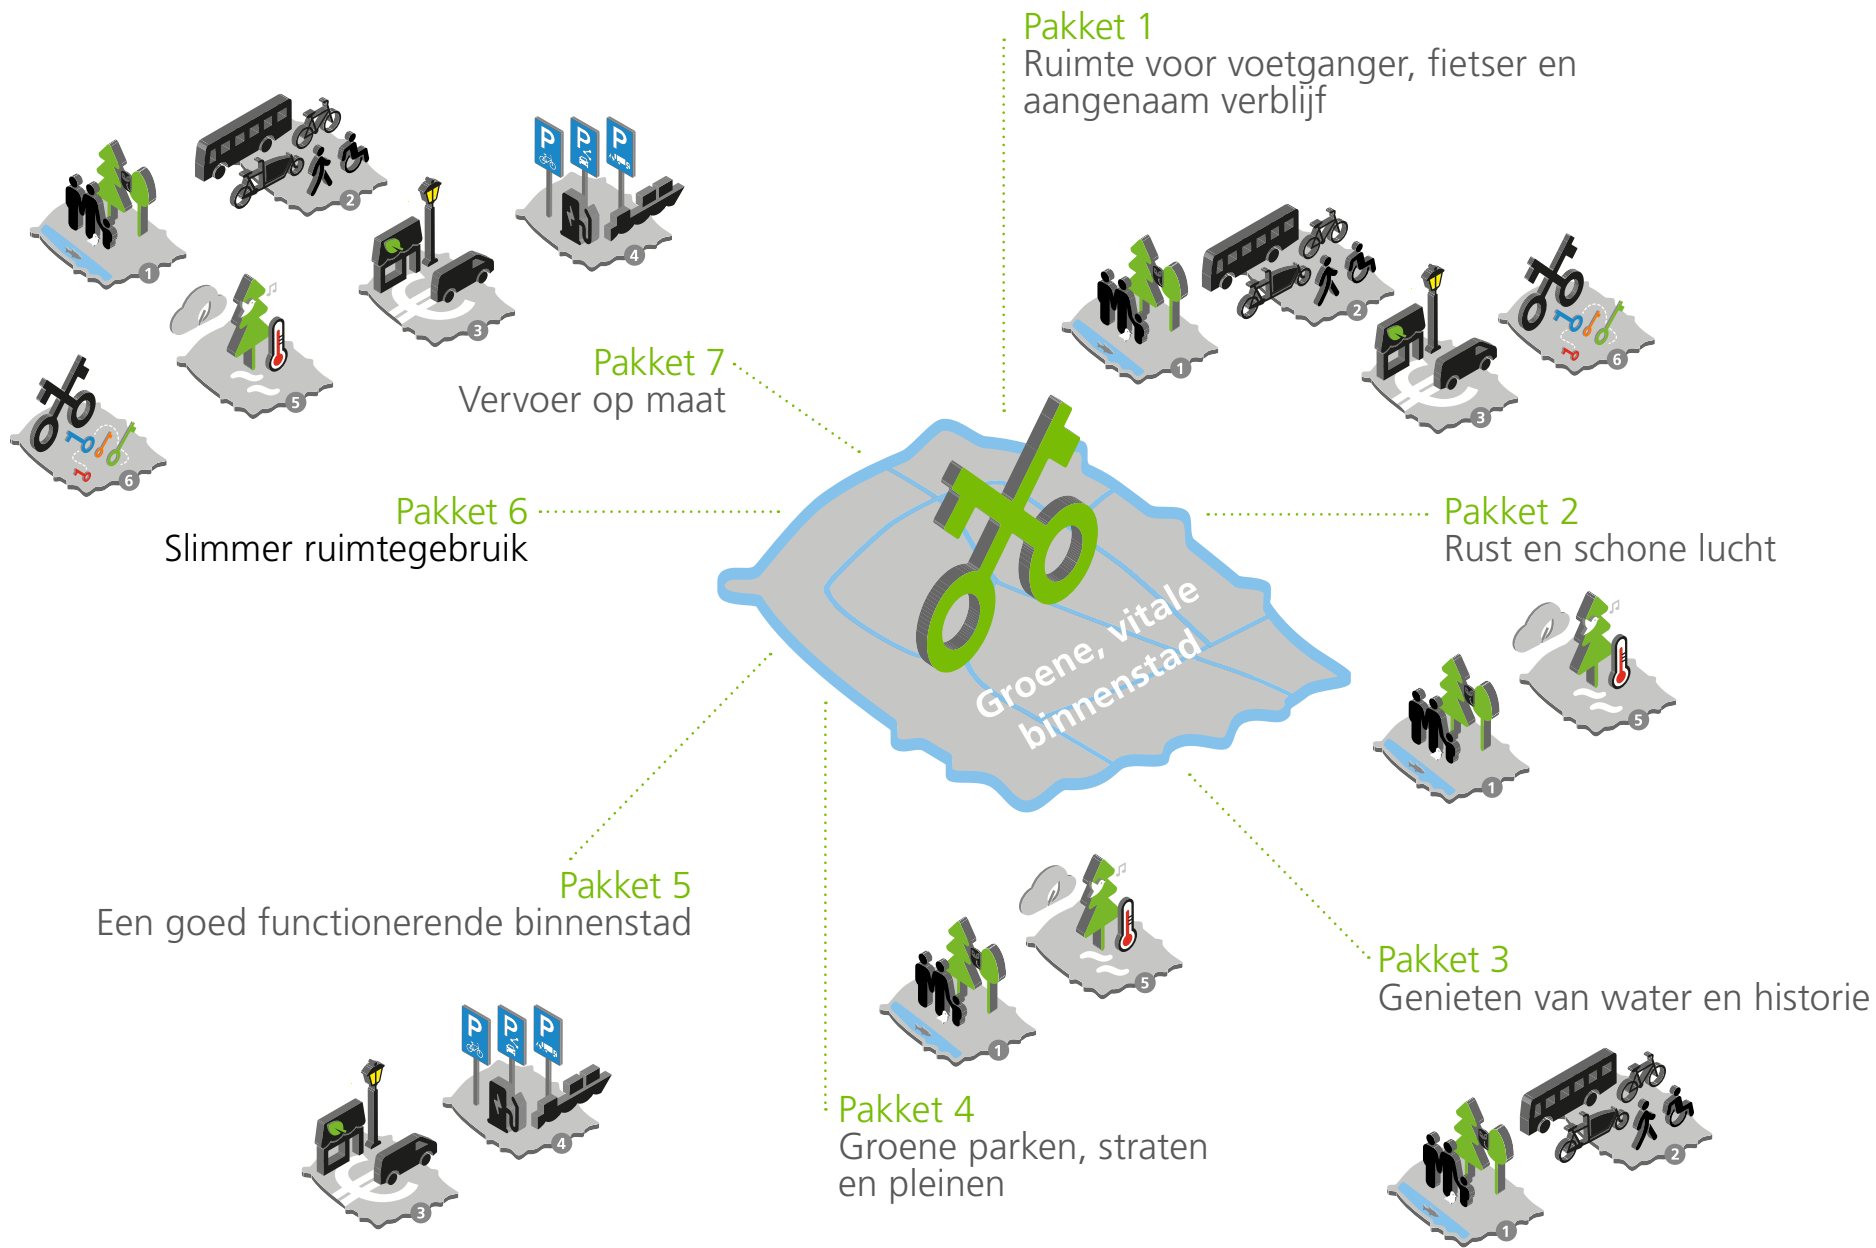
Pakket 1
Ruimte voor voetganger, fietser en aangenaam verblijf

Pakket 7
Vervoer op maat

Pakket 6
Slimmer ruimtegebruik

Groene, vitale binnenstad

Pakket 2
Rust en schone lucht

Pakket 5
Een goed functionerende binnenstad

Pakket 3
Genieten van water en historie

Pakket 4
Groene parken, straten en pleinen